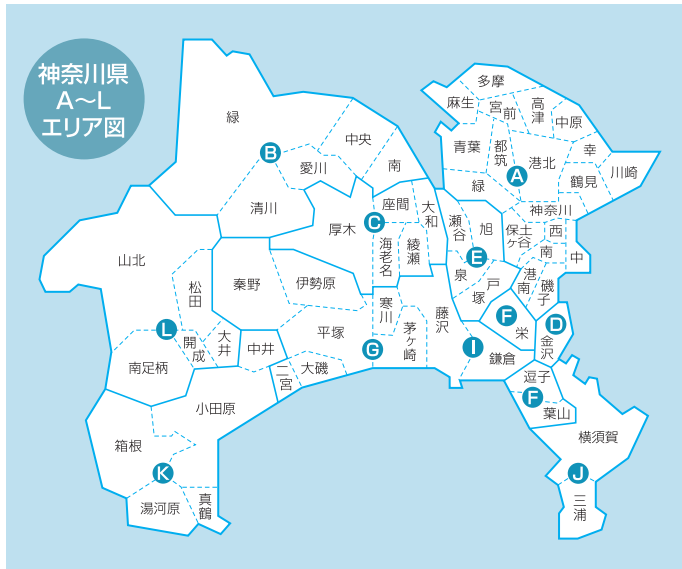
神奈川県
A～L
エリア図

緑
B
中央
愛川
南
清川
座間
大和
C
厚木
海老名
綾瀬
山北
松田
秦野
伊勢原
寒川
藤沢
茅ヶ崎
L
大井
開成
中井
平塚
G
I
南足柄
二宮
大磯
小田原
箱根
K
湯河原
真鶴
多摩
麻生
宮前
高津
中原
青葉
都筑
幸
A
港北
川崎
緑
鶴見
神奈川
瀬谷
旭
保土ケ谷
西
E
南
中
泉
戸塚
港南
磯子
F
栄
D
金沢
鎌倉
逗子
F
葉山
横須賀
J
三浦